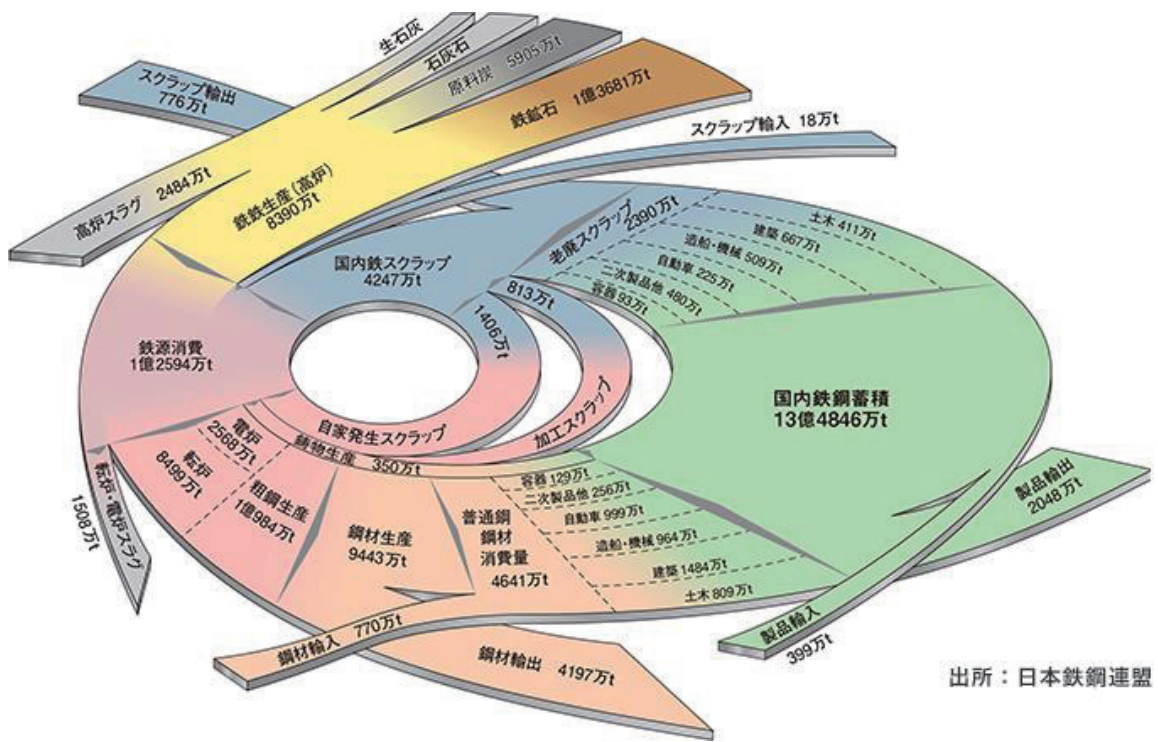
生石灰
石灰石
原料炭 5905万t
鉄鉱石 1億3681万t
スクラップ輸出 776万t
スクラップ輸入 18万t
高炉スラグ 2484万t
銑鉄生産(高炉) 8390万t
国内鉄スクラップ 4247万t
老廃スクラップ 2390万t
土木 411万t
建築 667万t
造船・機械 509万t
自動車 225万t
二次製品他 480万t
容器 93万t
813万t
1406万t
鉄源消費 1億2594万t
国内鉄鋼蓄積 13億4846万t
加工スクラップ
自家発生スクラップ
電炉 2568万t
鋳物生産 350万t
転炉 8499万t
粗鋼生産 1億984万t
転炉・電炉スラグ 1508万t
鋼材生産 9443万t
普通鋼鋼材消費量 4641万t
容器 129万t
二次製品他 256万t
自動車 999万t
造船・機械 964万t
建築 1484万t
土木 809万t
製品輸出 2048万t
製品輸入 399万t
鋼材輸入 770万t
鋼材輸出 4197万t
出所：日本鉄鋼連盟